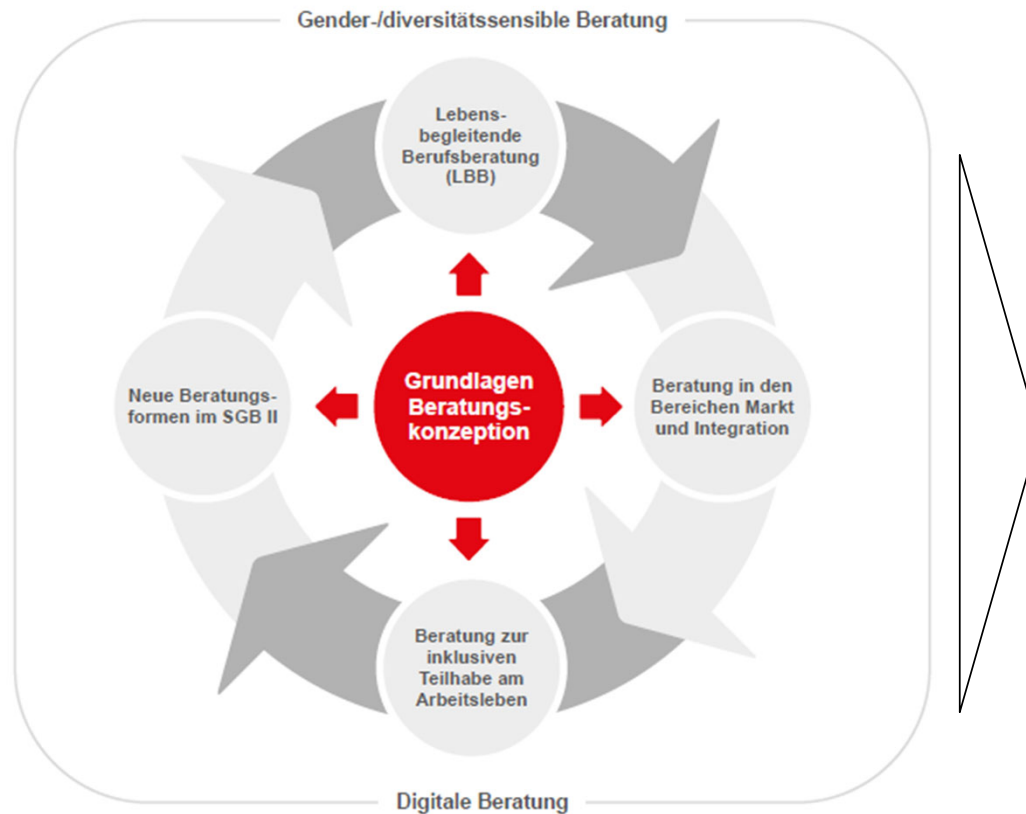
Gender-/diversitätssensible Beratung

Lebensbegleitende Berufsberatung (LBB)

Neue Beratungsformen im SGB II

Grundlagen Beratungskonzeption

Beratung in den Bereichen Markt und Integration

Beratung zur inklusiven Teilhabe am Arbeitsleben

Digitale Beratung